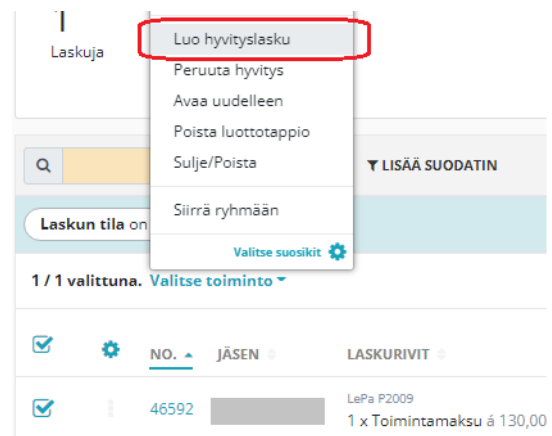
Laskuja

Luo hyvityslasku
Peruuta hyvitys
Avaa uudelleen
Poista luottotappio
Sulje/Poista
Siirrä ryhmään
Valitse suosikit

LISÄÄ SUODATIN

Laskun tila on

1 / 1 valittuna. Valitse toiminto

NO. JÄSEN LASKURIVIT

46592 LePa P2009
1 x Toimintamaksu á 130,00